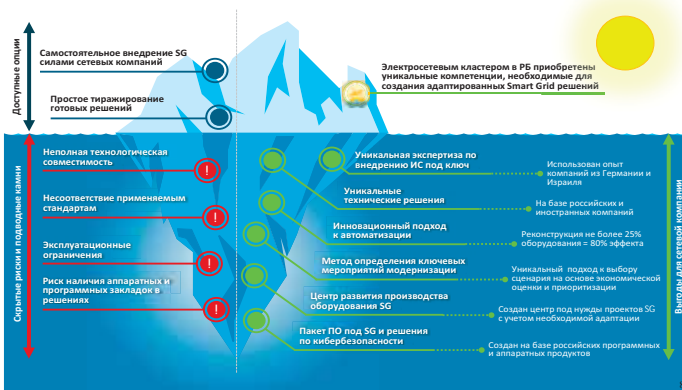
Доступные опции

Самостоятельное внедрение SG силами сетевых компаний

Простое тиражирование готовых решений

Электросетевым кластером в РБ приобретены уникальные компетенции, необходимые для создания адаптированных Smart Grid решений

Скрытые риски и подводные камни

Неполная технологическая совместимость

Несоответствие применяемым стандартам

Эксплуатационные ограничения

Риск наличия аппаратных и программных закладок в решениях

Уникальная экспертиза по внедрению ИС под ключ

Использован опыт компаний из Германии и Израиля

Уникальные технические решения

На базе российских и иностранных компаний

Инновационный подход к автоматизации

Реконструкция не более 25% оборудования = 80% эффекта

Метод определения ключевых мероприятий модернизации

Уникальный подход к выбору сценария на основе экономической оценки и приоритизации

Центр развития производства оборудования SG

Создан центр под нужды проектов SG с учетом необходимой адаптации

Пакет ПО под SG и решения по кибербезопасности

Создан на базе российских программных и аппаратных продуктов

Выгоды для сетевой компании